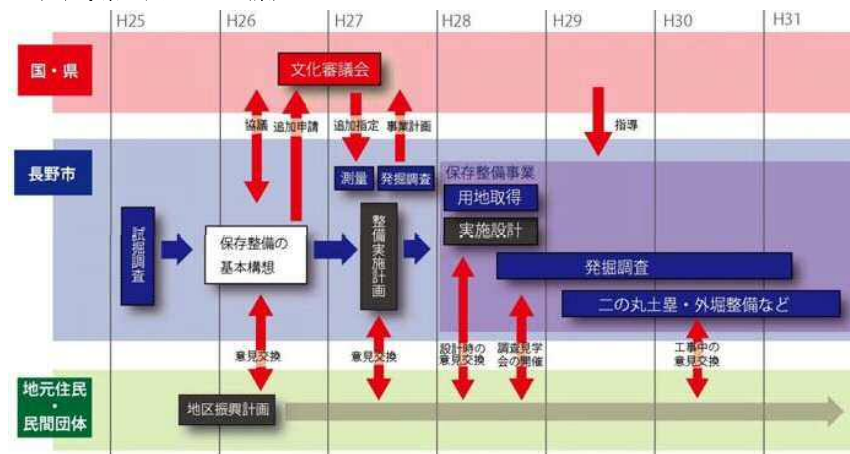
H25
H26
H27
H28
H29
H30
H31

国・県
文化審議会
協議
追加申請
追加指定
事業計画
指導

長野市
測量
発掘調査
保存整備事業
用地取得
実施設計
試掘調査
保存整備の基本構想
整備実施計画
発掘調査
二の丸土塁・外堀整備など

意見交換
意見交換
設計時の意見交換
調査見学会の開催
工事中の意見交換

地元住民・民間団体
地区振興計画